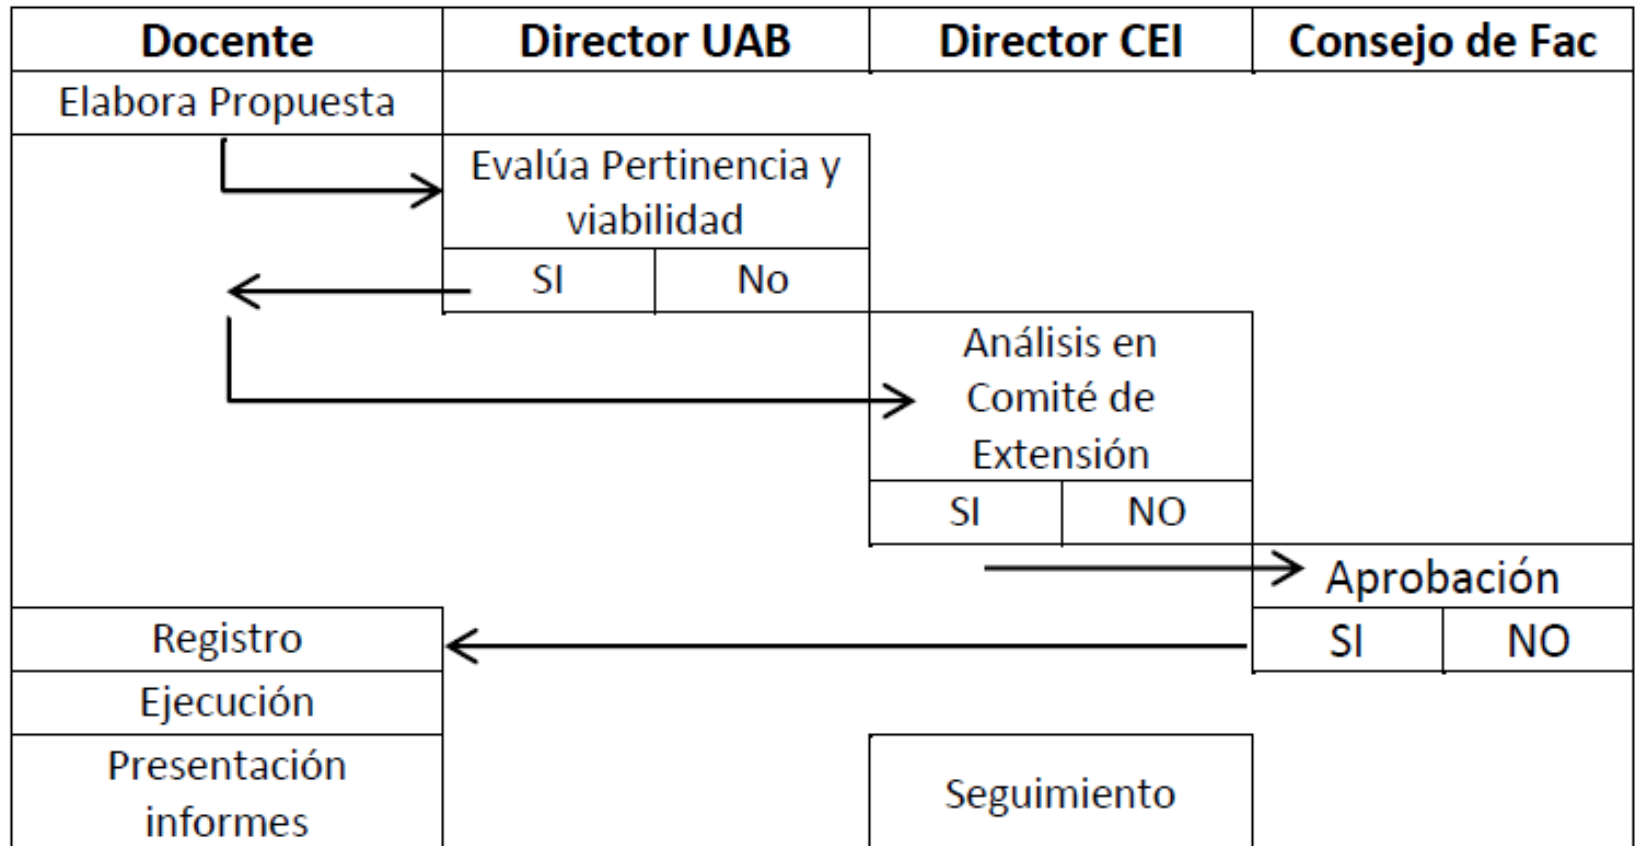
| Docente | Director UAB | Director CEI | Consejo de Fac |
|---|---|---|---|

Elabora Propuesta

Evalúa Pertinencia y viabilidad

SI No

Análisis en Comité de Extensión

SI NO

Aprobación

SI NO

Registro

Ejecución

Presentación informes

Seguimiento